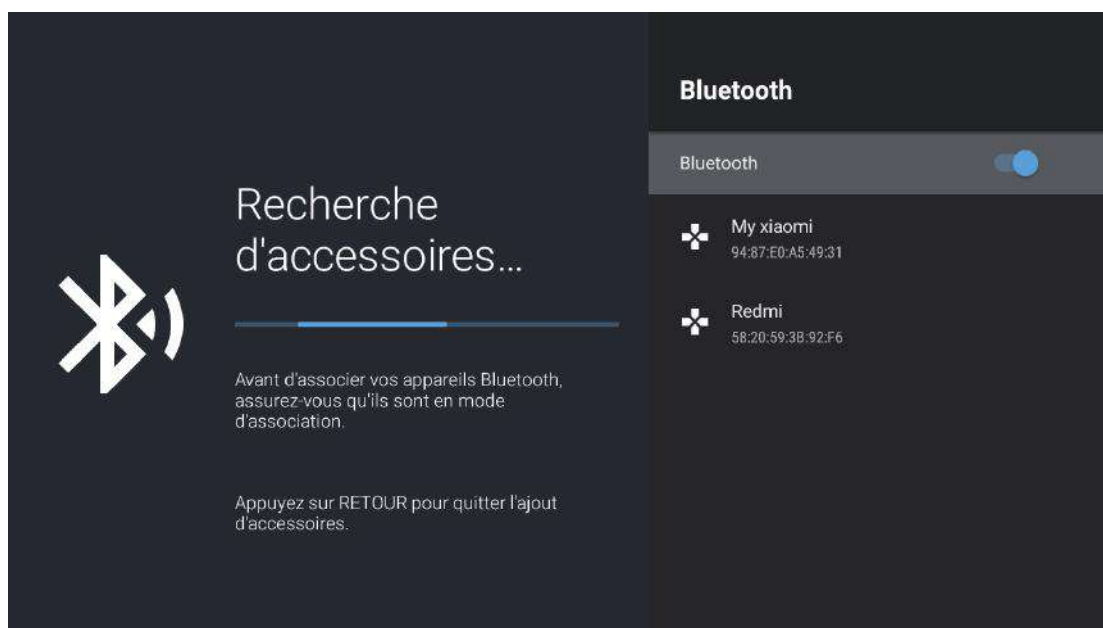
Recherche d'accessoires...

Avant d'associer vos appareils Bluetooth, assurez-vous qu'ils sont en mode d'association.

Appuyez sur RETOUR pour quitter l'ajout d'accessoires.

Bluetooth

Bluetooth

My xiaomi
94:87:E0:A5:49:31

Redmi
58:20:59:3B:92:F6